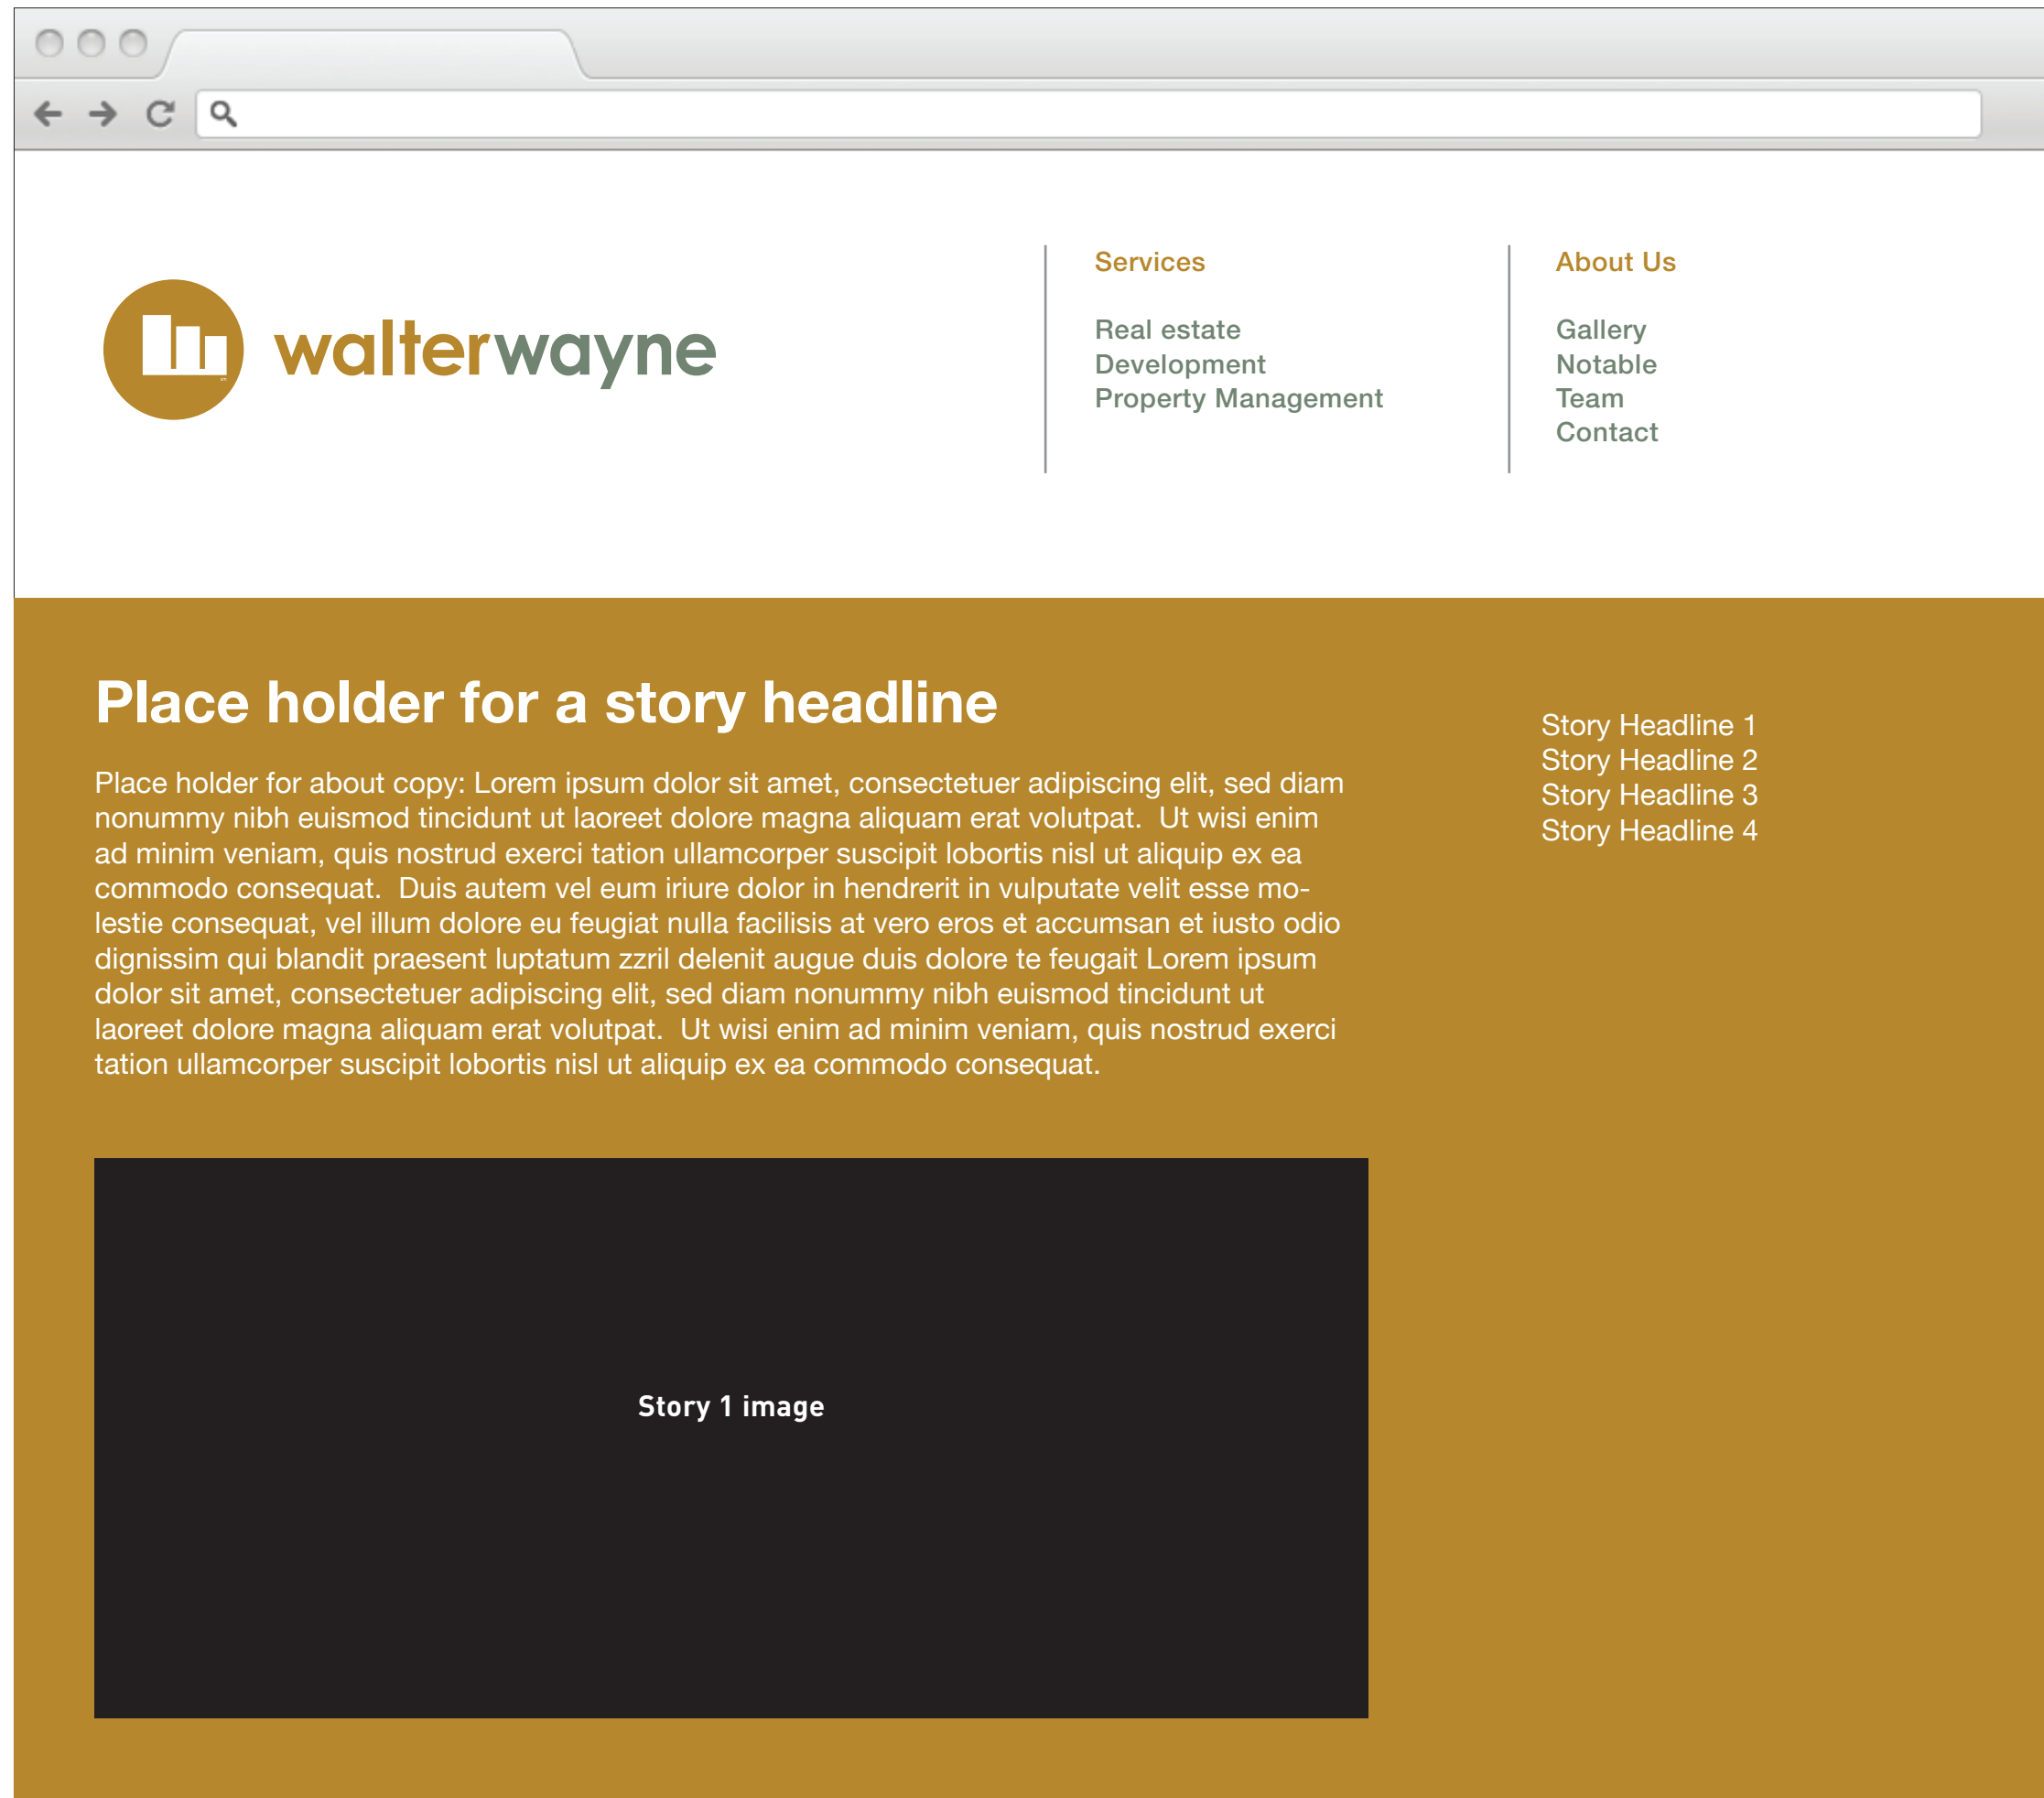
walterwayne

Services

Real estate
Development
Property Management

About Us

Gallery
Notable
Team
Contact

Place holder for a story headline

Place holder for about copy: Lorem ipsum dolor sit amet, consectetuer adipiscing elit, sed diam nonummy nibh euismod tincidunt ut laoreet dolore magna aliquam erat volutpat. Ut wisi enim ad minim veniam, quis nostrud exerci tation ullamcorper suscipit lobortis nisl ut aliquip ex ea commodo consequat. Duis autem vel eum iriure dolor in hendrerit in vulputate velit esse molestie consequat, vel illum dolore eu feugiat nulla facilisis at vero eros et accumsan et iusto odio dignissim qui blandit praesent luptatum zzril delenit augue duis dolore te feugait Lorem ipsum dolor sit amet, consectetuer adipiscing elit, sed diam nonummy nibh euismod tincidunt ut laoreet dolore magna aliquam erat volutpat. Ut wisi enim ad minim veniam, quis nostrud exerci tation ullamcorper suscipit lobortis nisl ut aliquip ex ea commodo consequat.

Story Headline 1
Story Headline 2
Story Headline 3
Story Headline 4

Story 1 image